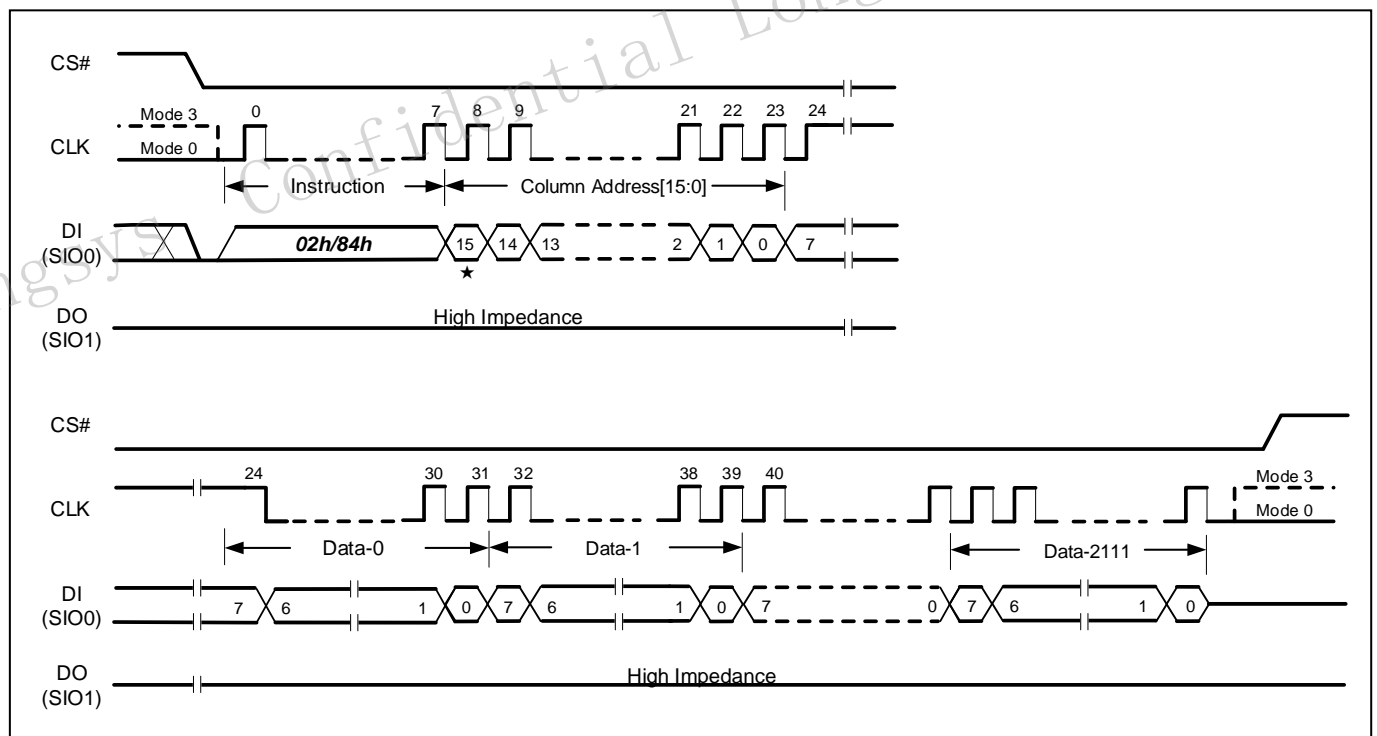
Confidential Long
gsys

CS#

Mode 3
Mode 0
CLK
0
7 8 9
21 22 23 24

Instruction
Column Address[15:0]

DI
(SIO0)
02h/84h
15 14 13
2 1 0 7
★

DO
(SIO1)
High Impedance

CS#

CLK
24
30 31 32
38 39 40
Mode 3
Mode 0

Data-0
Data-1
Data-2111

DI
(SIO0)
7 6
1 0 7 6
1 0 7
0 7 6
1 0

DO
(SIO1)
High Impedance